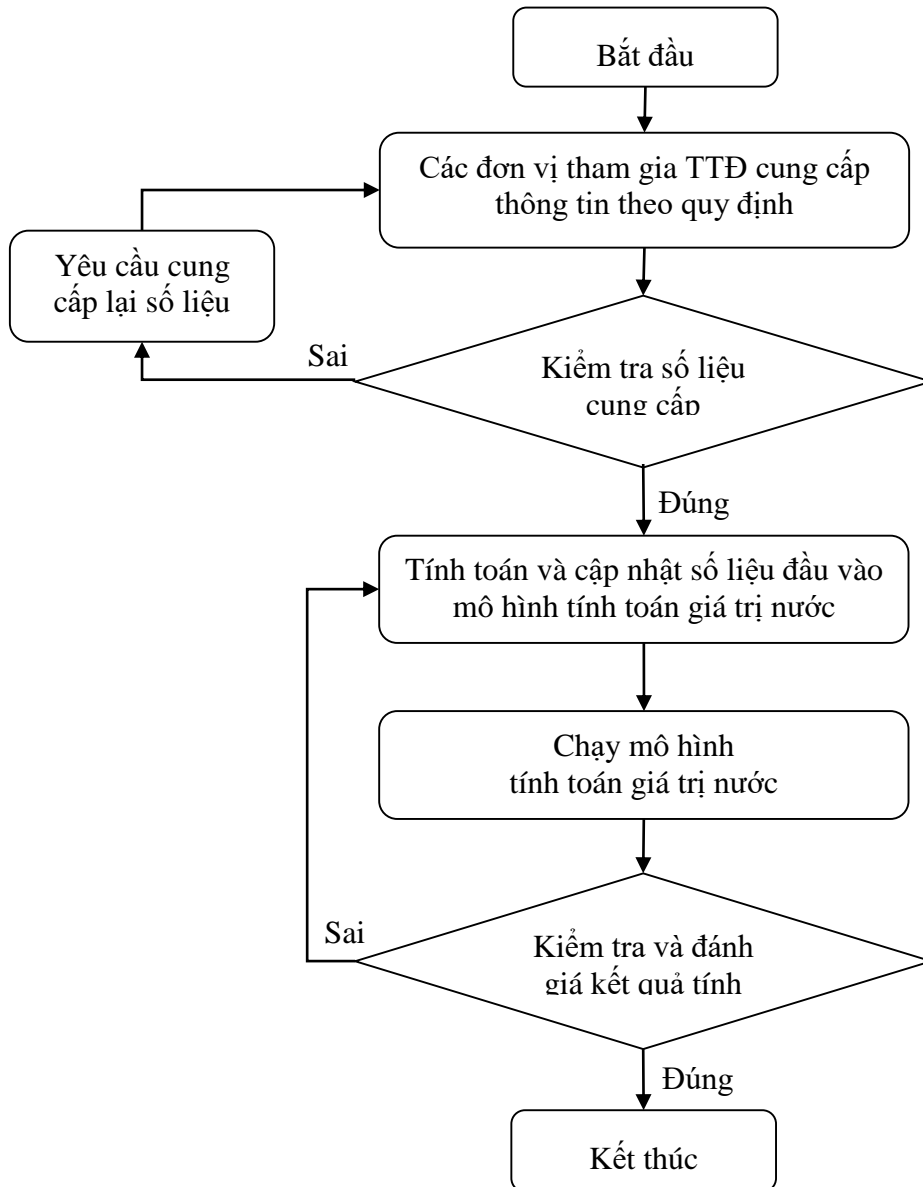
Bắt đầu

Các đơn vị tham gia TTĐ cung cấp thông tin theo quy định

Yêu cầu cung cấp lại số liệu

Sai

Kiểm tra số liệu cung cấp

Đúng

Tính toán và cập nhật số liệu đầu vào mô hình tính toán giá trị nước

Chạy mô hình tính toán giá trị nước

Sai

Kiểm tra và đánh giá kết quả tính

Đúng

Kết thúc